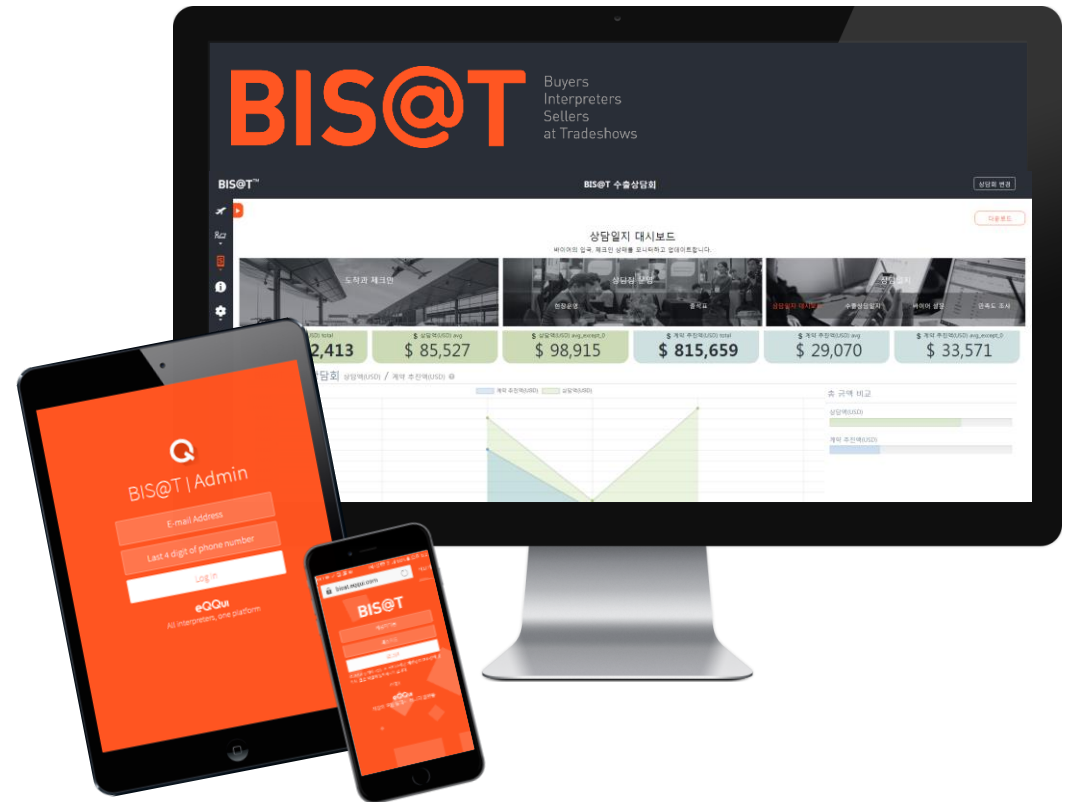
BIS@T
Buyers
Interpreters
Sellers
at Tradeshows

BIS@T™
BIS@T 수출상담회
상담회 변경

다운로드

상담일지 대시보드
바이어의 입국, 체크인 상태를 모니터하고 업데이트합니다.

도착과 체크인
상담장 상황
현장운영
출석표
상담일지
상담일지 대시보드
수출상담일지
바이어 상담
만족도 조사

total
2,413
$ 상담액(USD) avg
$ 85,527
$ 상담액(USD) avg_except_0
$ 98,915
$ 계약 추진액(USD) total
$ 815,659
$ 계약 추진액(USD) avg
$ 29,070
$ 계약 추진액(USD) avg_except_0
$ 33,571

상담회 상담액(USD) / 계약 추진액(USD)
계약 추진액(USD)
상담액(USD)
총 규액 비교
상담액(USD)
계약 추진액(USD)

BIS@T | Admin
E-mail Address
Last 4 digit of phone number
Log in
eQQui
All interpreters, one platform

bisat.eqqui.com
BIS@T
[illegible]
eQQui